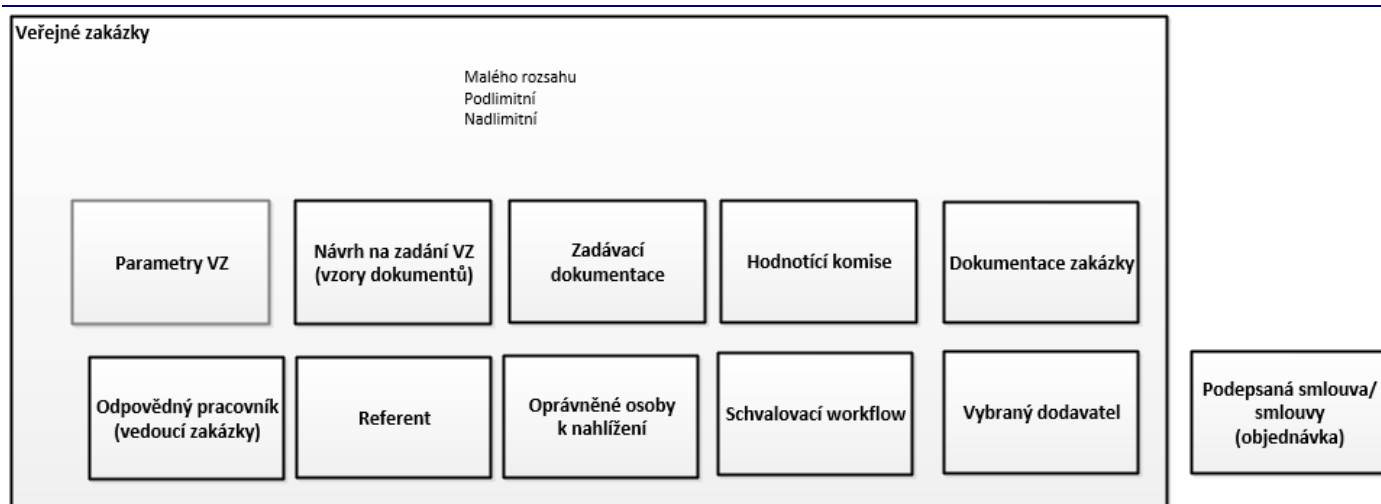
Veřejné zakázky

Malého rozsahu
Podlimitní
Nadlimitní

Parametry VZ

Návrh na zadání VZ (vzory dokumentů)

Zadávací dokumentace

Hodnotící komise

Dokumentace zakázky

Odpovědný pracovník (vedoucí zakázky)

Referent

Oprávněné osoby k nahlížení

Schvalovací workflow

Vybraný dodavatel

Podepsaná smlouva/ smlouvy (objednávka)